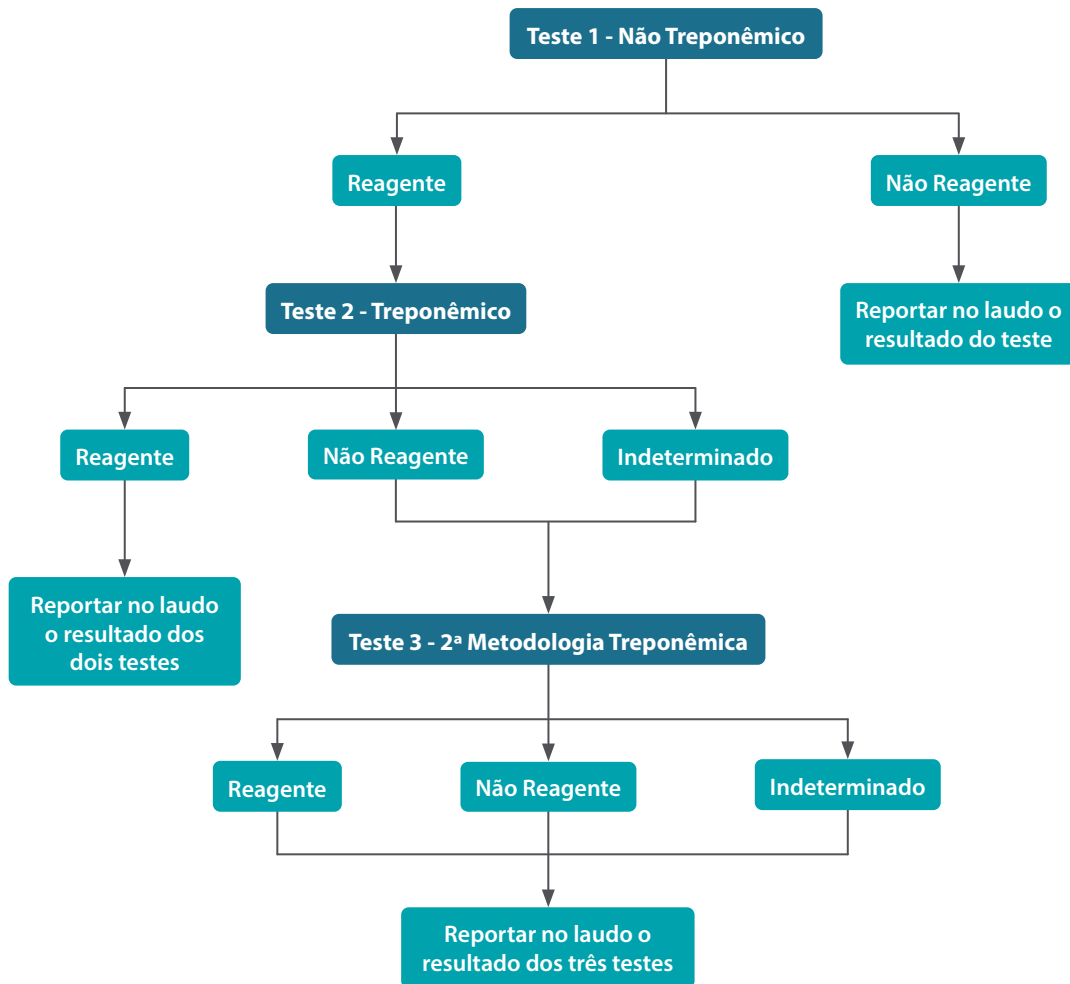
Teste 1 - Não Treponêmico

Reagente

Não Reagente

Reportar no laudo o resultado do teste

Teste 2 - Treponêmico

Reagente

Não Reagente

Indeterminado

Reportar no laudo o resultado dos dois testes

Teste 3 - 2ª Metodologia Treponêmica

Reagente

Não Reagente

Indeterminado

Reportar no laudo o resultado dos três testes